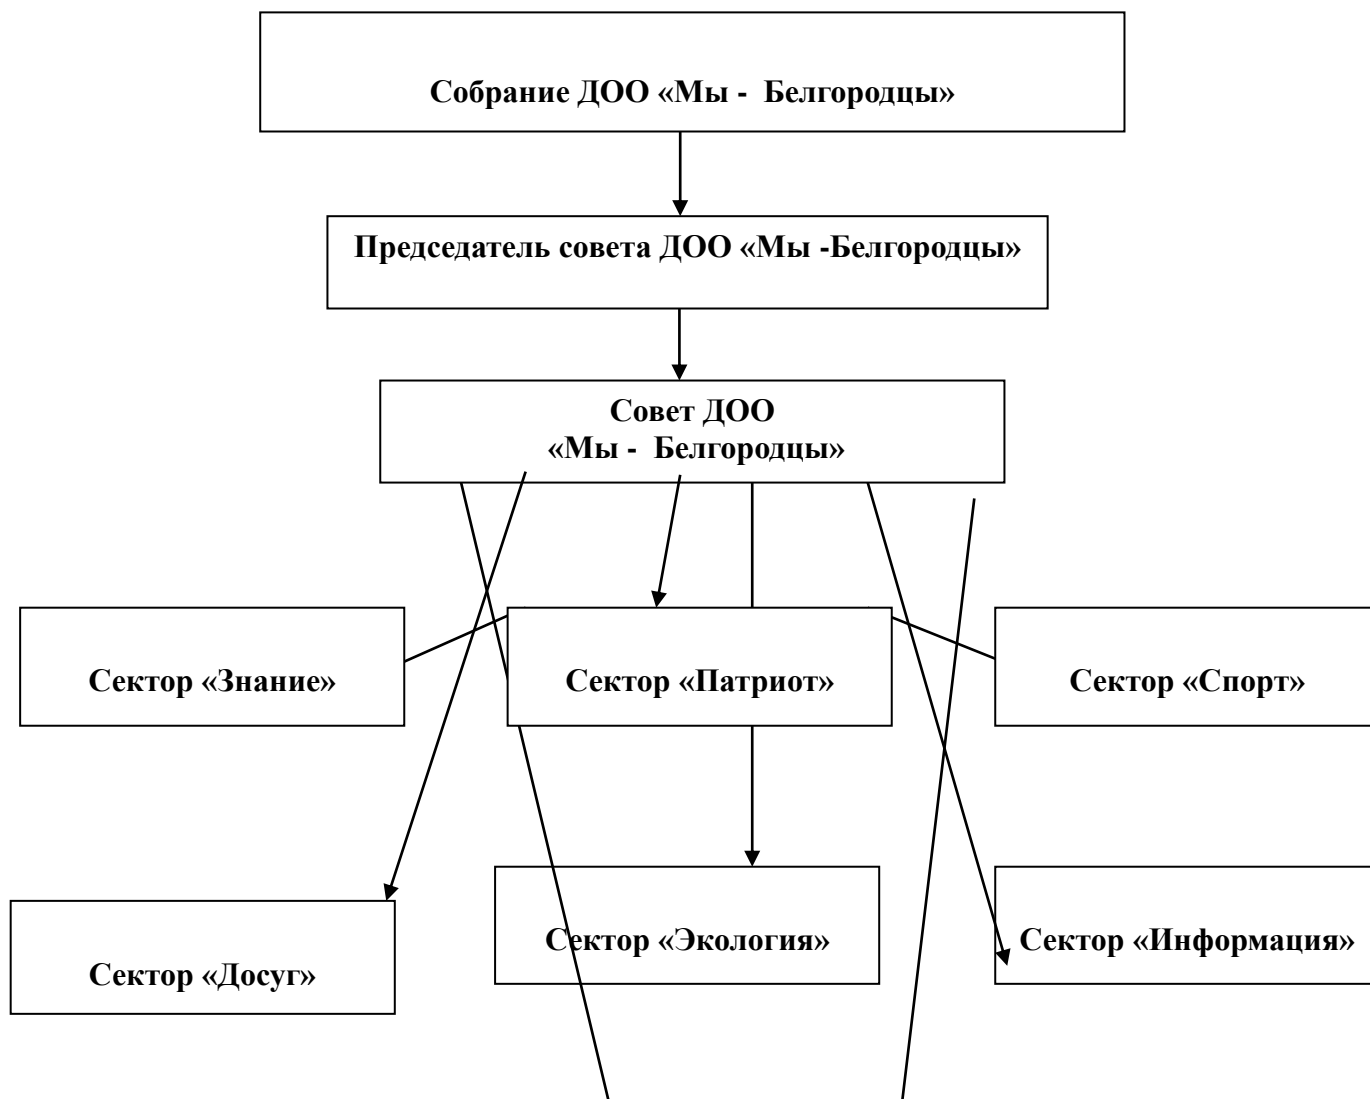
Собрание ДОО «Мы - Белгородцы»

Председатель совета ДОО «Мы -Белгородцы»

Совет ДОО
«Мы - Белгородцы»

Сектор «Знание»

Сектор «Патриот»

Сектор «Спорт»

Сектор «Досуг»

Сектор «Экология»

Сектор «Информация»